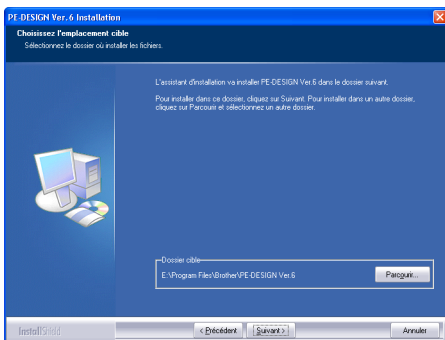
PE-DESIGN Ver.6 Installation

Choisissez l'emplacement cible
Sélectionnez le dossier où installer les fichiers.

L'assistant d'installation va installer PE-DESIGN Ver.6 dans le dossier suivant.

Pour installer dans ce dossier, cliquez sur Suivant. Pour installer dans un autre dossier, cliquez sur Parcourir et sélectionnez un autre dossier.

Dossier cible
E:\Program Files\Brother\PE-DESIGN Ver.6

Parcourir...

InstallShield

< Précédent

Suivant >

Annuler